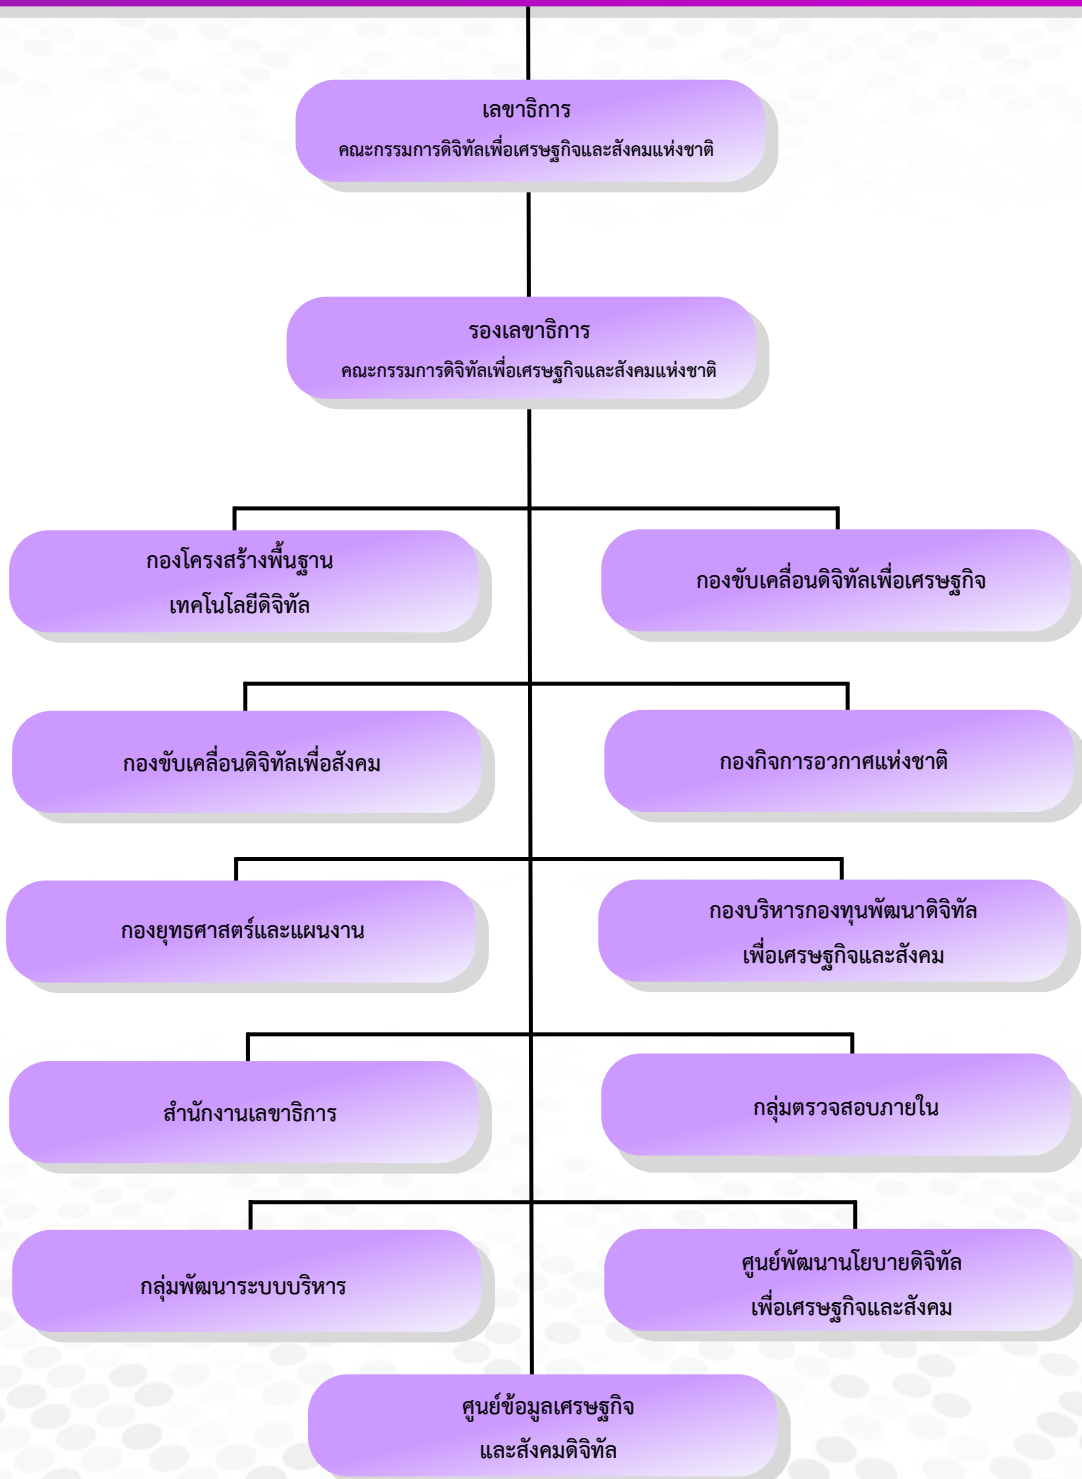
เลขาธิการ
คณะกรรมการดิจิทัลเพื่อเศรษฐกิจและสังคมแห่งชาติ

รองเลขาธิการ
คณะกรรมการดิจิทัลเพื่อเศรษฐกิจและสังคมแห่งชาติ

กองโครงสร้างพื้นฐาน
เทคโนโลยีดิจิทัล

กองขับเคลื่อนดิจิทัลเพื่อเศรษฐกิจ

กองขับเคลื่อนดิจิทัลเพื่อสังคม

กองกิจการอวกาศแห่งชาติ

กองยุทธศาสตร์และแผนงาน

กองบริหารกองทุนพัฒนาดิจิทัล
เพื่อเศรษฐกิจและสังคม

สำนักงานเลขาธิการ

กลุ่มตรวจสอบภายใน

กลุ่มพัฒนาระบบบริหาร

ศูนย์พัฒนานโยบายดิจิทัล
เพื่อเศรษฐกิจและสังคม

ศูนย์ข้อมูลเศรษฐกิจ
และสังคมดิจิทัล